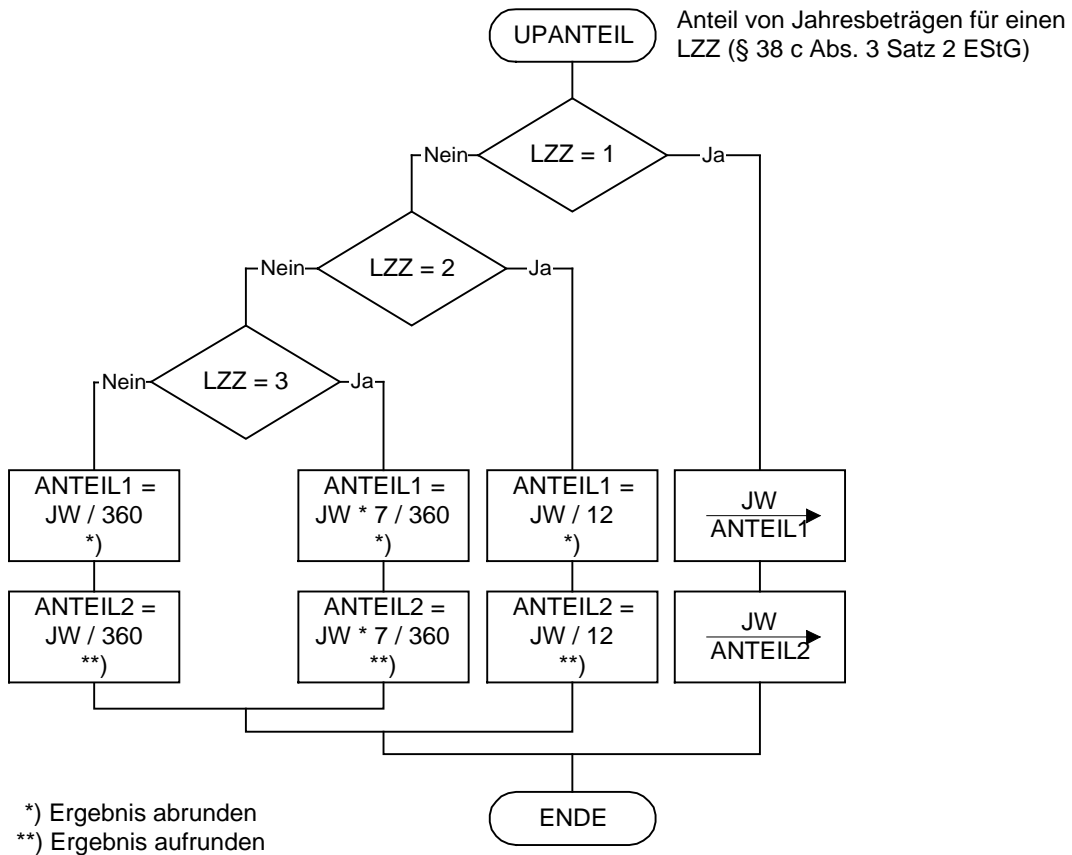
UPANTEIL

Anteil von Jahresbeträgen für einen LZZ (§ 38 c Abs. 3 Satz 2 EStG)

Nein LZZ = 1 Ja

Nein LZZ = 2 Ja

Nein LZZ = 3 Ja

ANTEIL1 = JW / 360 *)

ANTEIL1 = JW * 7 / 360 *)

ANTEIL1 = JW / 12 *)

JW ANTEIL1

ANTEIL2 = JW / 360 **)

ANTEIL2 = JW * 7 / 360 **)

ANTEIL2 = JW / 12 **)

JW ANTEIL2

*) Ergebnis abrunden
**) Ergebnis aufrunden

ENDE